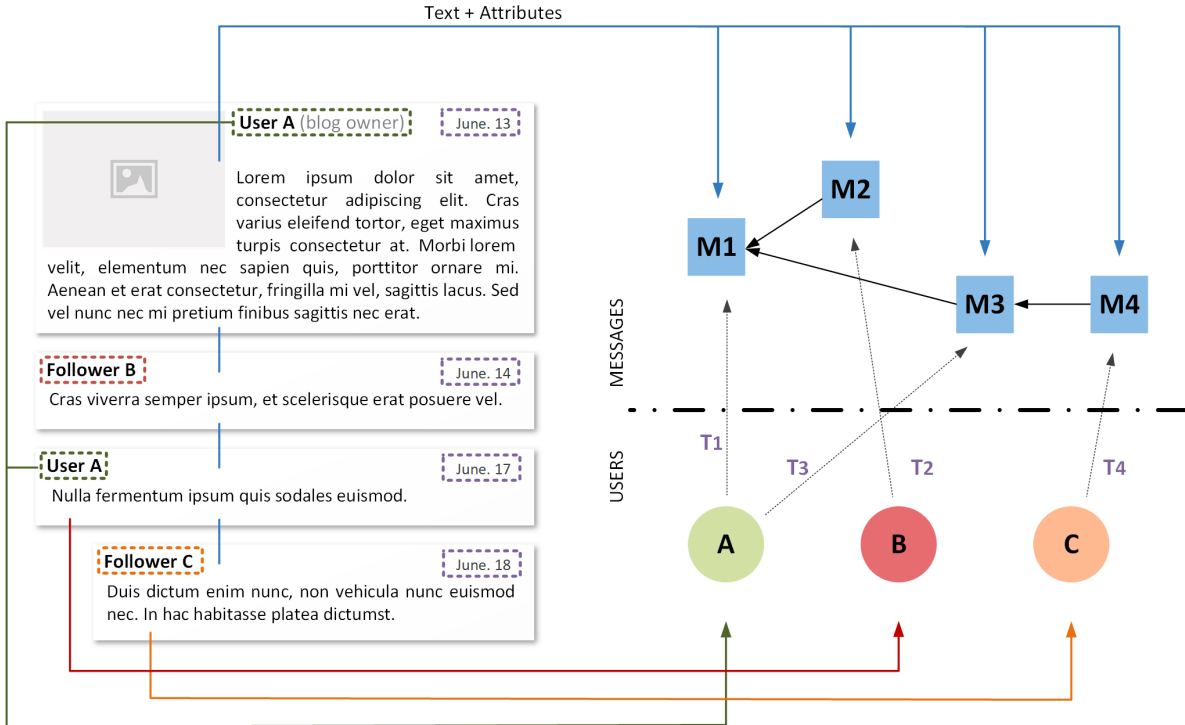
Text + Attributes

User A (blog owner) June. 13

Lorem ipsum dolor sit amet, consectetur adipiscing elit. Cras varius eleifend tortor, eget maximus turpis consectetur at. Morbi lorem velit, elementum nec sapien quis, porttitor ornare mi. Aenean et erat consectetur, fringilla mi vel, sagittis lacus. Sed vel nunc nec mi pretium finibus sagittis nec erat.

Follower B June. 14

Cras viverra semper ipsum, et scelerisque erat posuere vel.

User A June. 17

Nulla fermentum ipsum quis sodales euismod.

Follower C June. 18

Duis dictum enim nunc, non vehicula nunc euismod nec. In hac habitasse platea dictumst.

M2
M1
M3
M4

MESSAGES
USERS

T1
T3
T2
T4

A
B
C